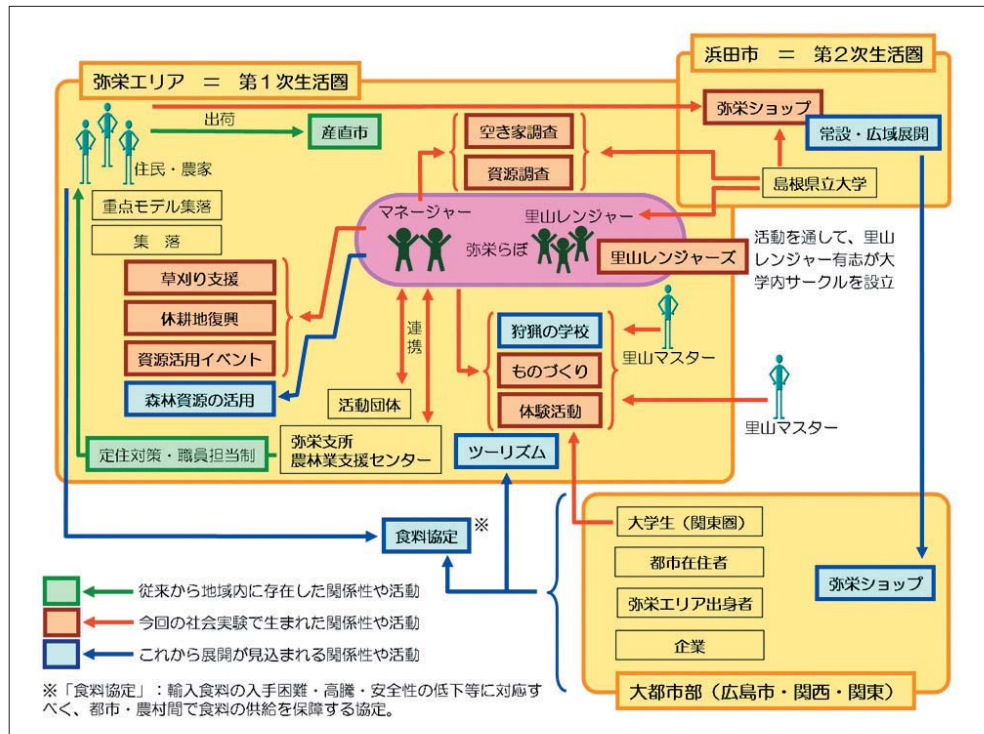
弥栄エリア　＝　第１次生活圏

浜田市　＝　第２次生活圏

出荷

産直市

住民・農家

重点モデル集落

集　落

空き家調査

資源調査

弥栄ショップ

常設・広域展開

島根県立大学

マネージャー

里山レンジャー

弥栄らぼ

里山レンジャーズ

活動を通して、里山レンジャー有志が大学内サークルを設立

草刈り支援

休耕地復興

資源活用イベント

森林資源の活用

連携

活動団体

狩猟の学校

ものづくり

体験活動

里山マスター

里山マスター

定住対策・職員担当制

弥栄支所
農林業支援センター

ツーリズム

食料協定 ※

大学生（関東圏）

都市在住者

弥栄エリア出身者

企業

弥栄ショップ

大都市部（広島市・関西・関東）

従来から地域内に存在した関係性や活動

今回の社会実験で生まれた関係性や活動

これから展開が見込まれる関係性や活動

※「食料協定」：輸入食料の入手困難・高騰・安全性の低下等に対応すべく、都市・農村間で食料の供給を保障する協定。